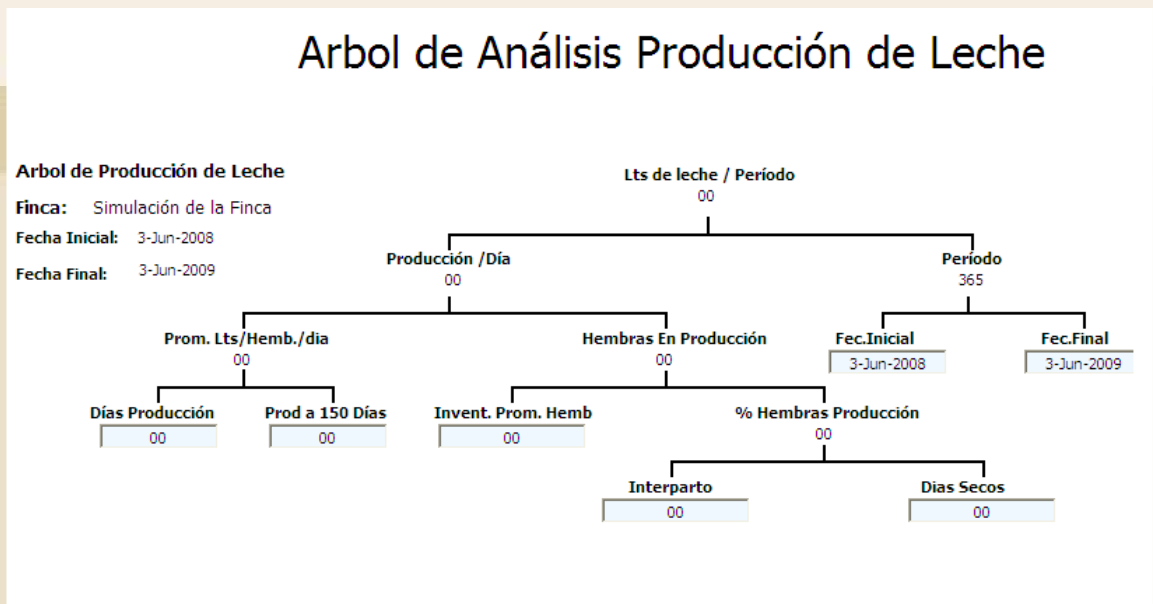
Arbol de Análisis Producción de Leche

Arbol de Producción de Leche

Finca: Simulación de la Finca

Fecha Inicial: 3-Jun-2008

Fecha Final: 3-Jun-2009

Lts de leche / Período
00

Producción /Día
00

Período
365

Prom. Lts/Hemb./dia
00

Hembras En Producción
00

Fec.Inicial
3-Jun-2008

Fec.Final
3-Jun-2009

Días Producción
00

Prod a 150 Días
00

Invent. Prom. Hemb
00

% Hembras Producción
00

Interparto
00

Dias Secos
00